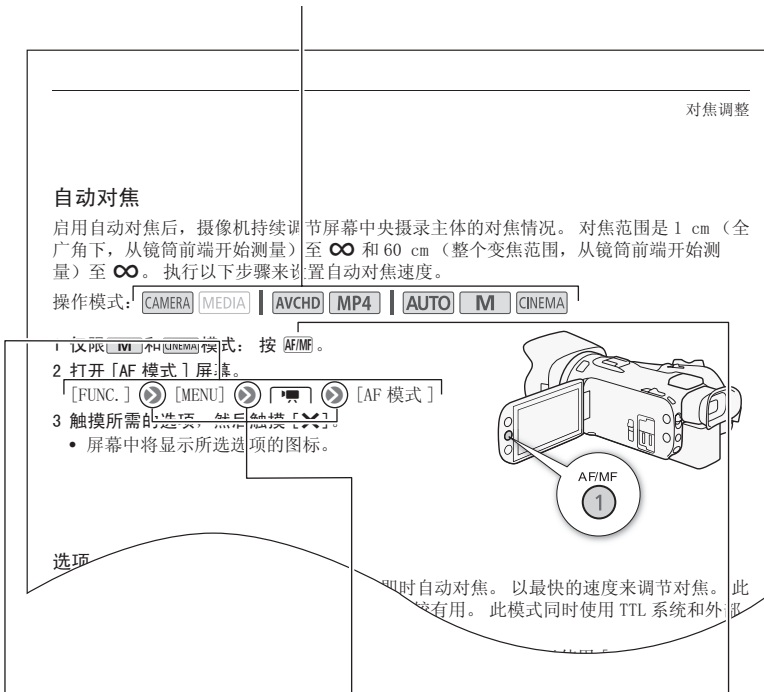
对焦调整

自动对焦

启用自动对焦后，摄像机持续调节屏幕中央摄录主体的对焦情况。 对焦范围是 1 cm（全广角下，从镜筒前端开始测量）至 $\infty$ 和 60 cm（整个变焦范围，从镜筒前端开始测量）至 $\infty$。 执行以下步骤来设置自动对焦速度。

操作模式： CAMERA MEDIA AVCHD MP4 AUTO M CINEMA

1 仅限 M 和 CINEMA 模式： 按 AF/MF 。

2 打开「AF 模式」屏幕。

[FUNC.] [MENU] [AF 模式]

3 触摸所需的选项，然后触摸 [✕]。

• 屏幕中将显示所选选项的图标。

AF/MF
1

选项

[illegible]即时自动对焦。 以最快的速度来调节对焦。 此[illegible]较有用。 此模式同时使用 TTL 系统和外部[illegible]